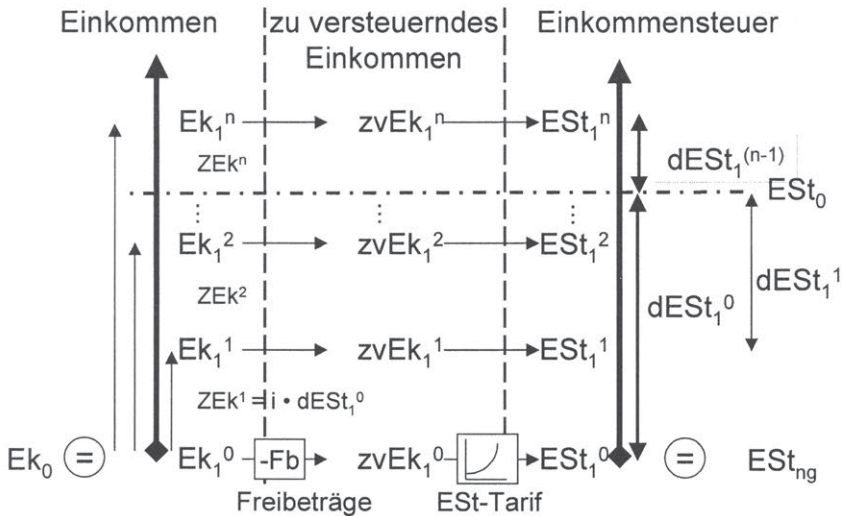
Einkommen

zu versteuerndes Einkommen

Einkommensteuer

$Ek_1^n$ → $zvEk_1^n$ → $ESt_1^n$

$dESt_1^{(n-1)}$

$ZEk^n$

$ESt_0$

⋮ ⋮ ⋮

$Ek_1^2$ → $zvEk_1^2$ → $ESt_1^2$

$dESt_1^1$

$ZEk^2$

$dESt_1^0$

$Ek_1^1$ → $zvEk_1^1$ → $ESt_1^1$

$ZEk^1 = i \cdot dESt_1^0$

$Ek_0$ (=) $Ek_1^0$ -Fb → $zvEk_1^0$ → $ESt_1^0$ (=) $ESt_{ng}$

Freibeträge

ESt-Tarif